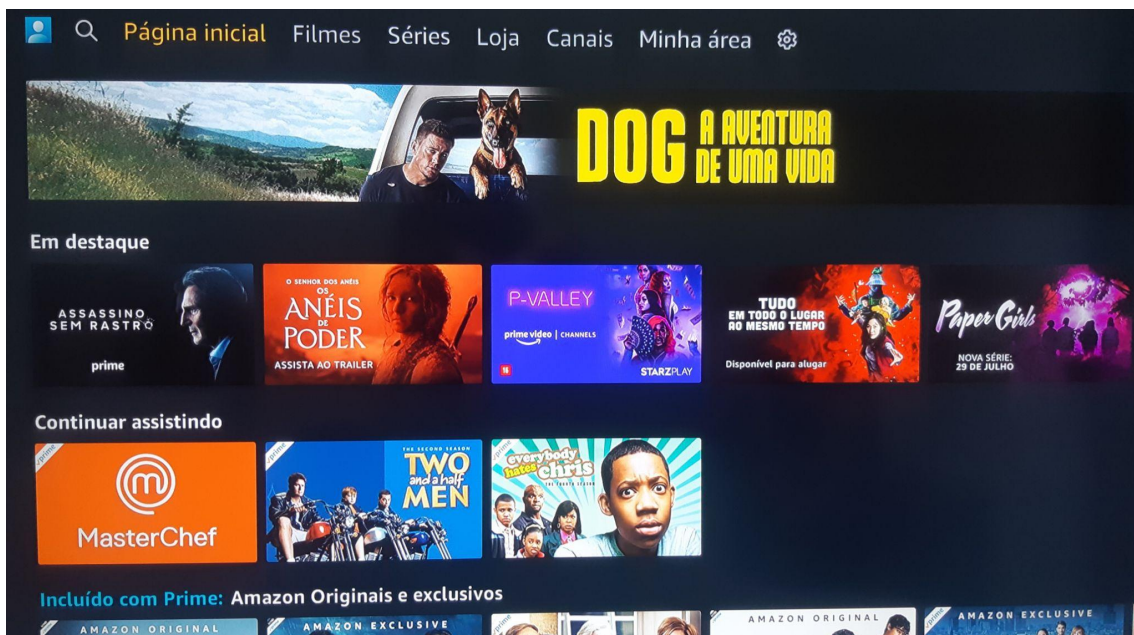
Página inicial Filmes Séries Loja Canais Minha área

DOG A AVENTURA DE UMA VIDA

Em destaque

ASSASSINO SEM RASTRO prime

O SENHOR DOS ANÉIS OS ANÉIS DE PODER ASSISTA AO TRAILER

P-VALLEY prime video | CHANNELS 16 STARZPLAY

TUDO EM TODO O LUGAR AO MESMO TEMPO Disponível para alugar

Paper Girls NOVA SÉRIE: 29 DE JULHO

Continuar assistindo

prime MasterChef

prime THE SECOND SEASON TWO and a half MEN

prime everybody hates chris THE FOURTH SEASON

Incluído com Prime: Amazon Originais e exclusivos

AMAZON ORIGINAL

AMAZON EXCLUSIVE

AMAZON ORIGINAL

prime AMAZON EXCLUSIVE